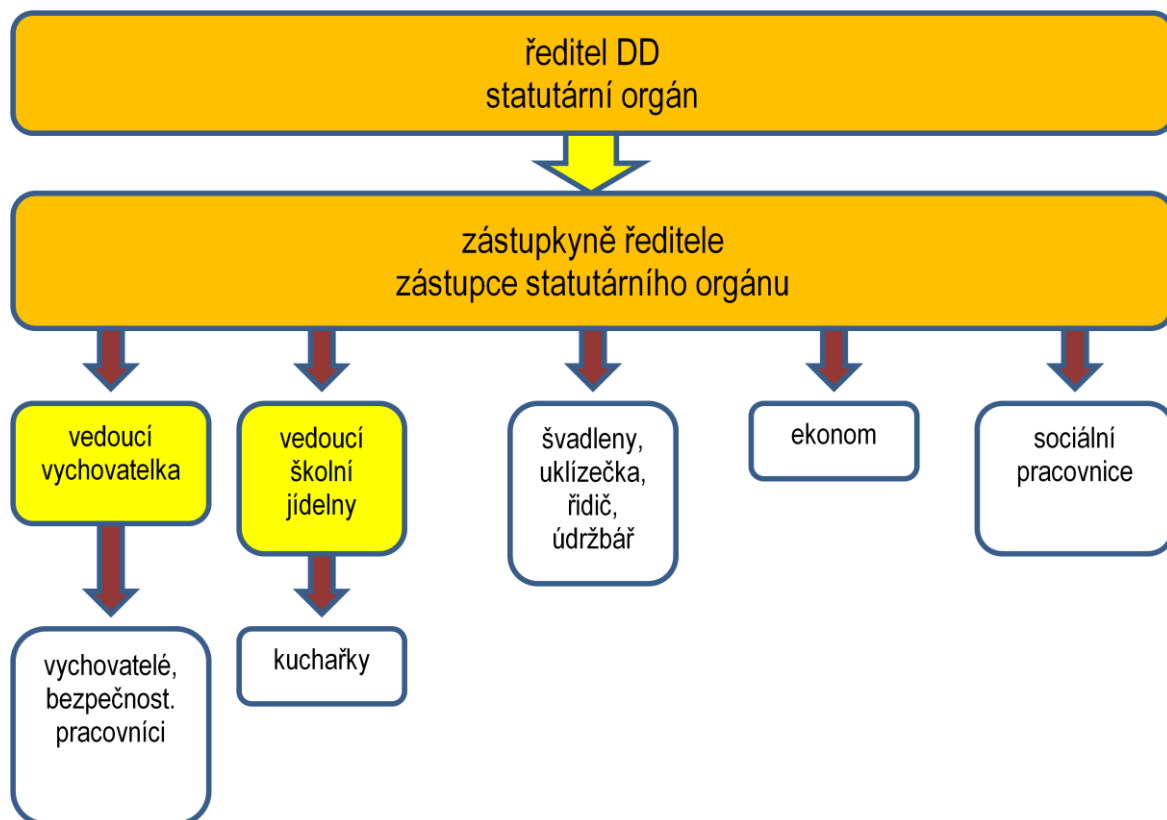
ředitel DD
statutární orgán

zástupkyně ředitele
zástupce statutárního orgánu

vedoucí vychovatelka

vedoucí školní jídelny

švadleny, uklízečka, řidič, údržbář

ekonom

sociální pracovnice

vychovatelé, bezpečnost. pracovníci

kuchařky